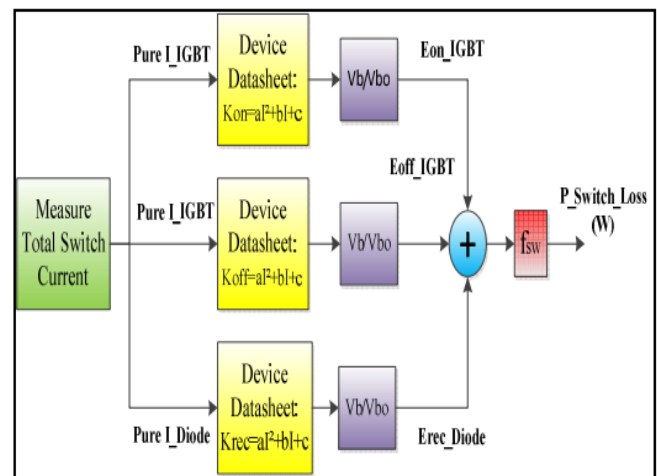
Measure Total Switch Current

Pure I_IGBT

Device Datasheet: Kon=aI²+bI+c

Vb/Vbo

Eon_IGBT

Pure I_IGBT

Device Datasheet: Koff=aI²+bI+c

Vb/Vbo

Eoff_IGBT

+

$f_{SW}$

P_Switch_Loss (W)

Pure I_Diode

Device Datasheet: Krec=aI²+bI+c

Vb/Vbo

Erec_Diode